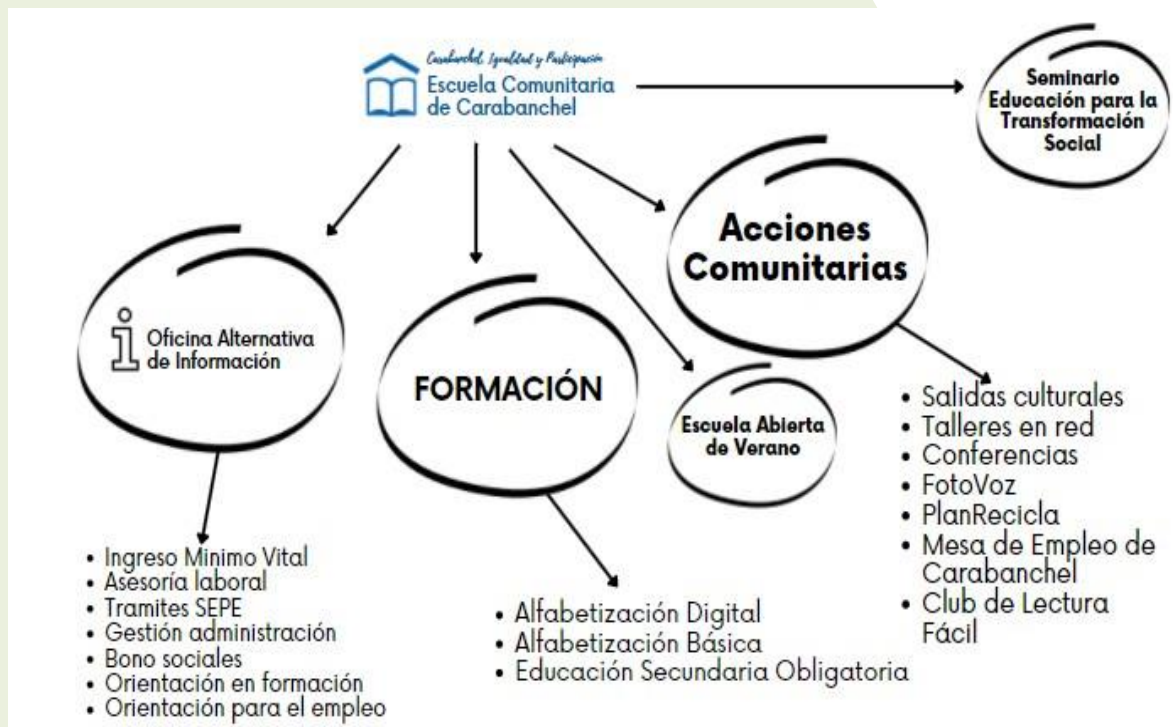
Carabanchel, Igualdad y Participación
Escuela Comunitaria de Carabanchel

Seminario Educación para la Transformación Social

Acciones Comunitarias

Oficina Alternativa de Información

FORMACIÓN

Escuela Abierta de Verano

• Salidas culturales
• Talleres en red
• Conferencias
• FotoVoz
• PlanRecicla
• Mesa de Empleo de Carabanchel
• Club de Lectura Fácil

• Ingreso Minimo Vital
• Asesoría laboral
• Tramites SEPE
• Gestión administración
• Bono sociales
• Orientación en formación
• Orientación para el empleo

• Alfabetización Digital
• Alfabetización Básica
• Educación Secundaria Obligatoria